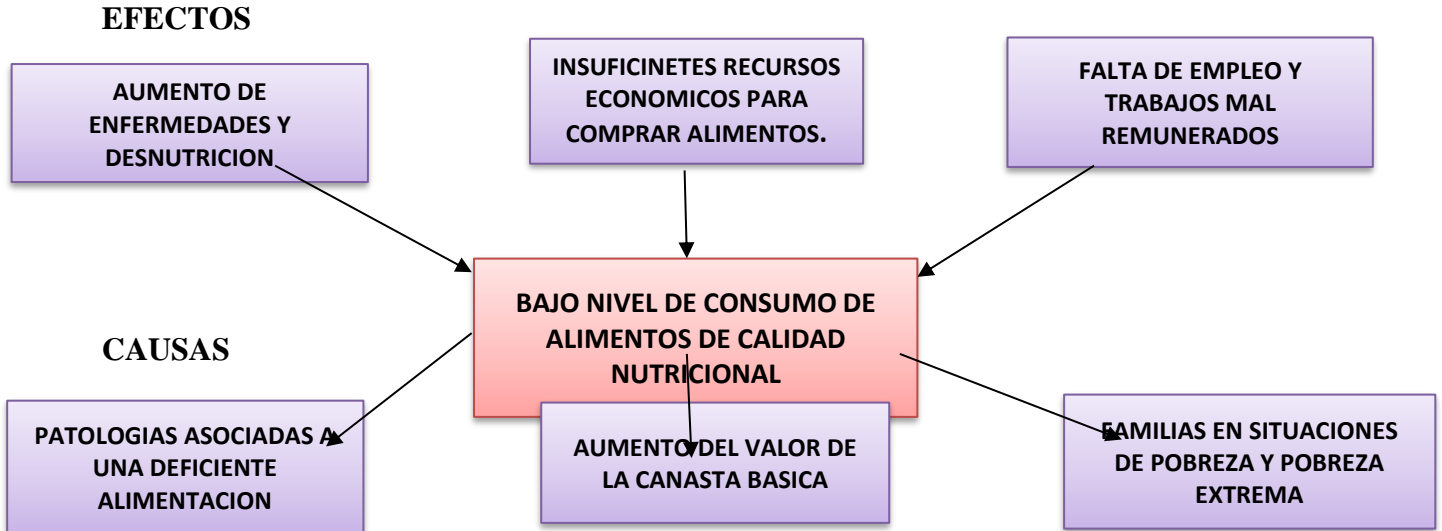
EFECTOS

AUMENTO DE ENFERMEDADES Y DESNUTRICION

INSUFICINETES RECURSOS ECONOMICOS PARA COMPRAR ALIMENTOS.

FALTA DE EMPLEO Y TRABAJOS MAL REMUNERADOS

BAJO NIVEL DE CONSUMO DE ALIMENTOS DE CALIDAD NUTRICIONAL

CAUSAS

PATOLOGIAS ASOCIADAS A UNA DEFICIENTE ALIMENTACION

AUMENTO DEL VALOR DE LA CANASTA BASICA

FAMILIAS EN SITUACIONES DE POBREZA Y POBREZA EXTREMA